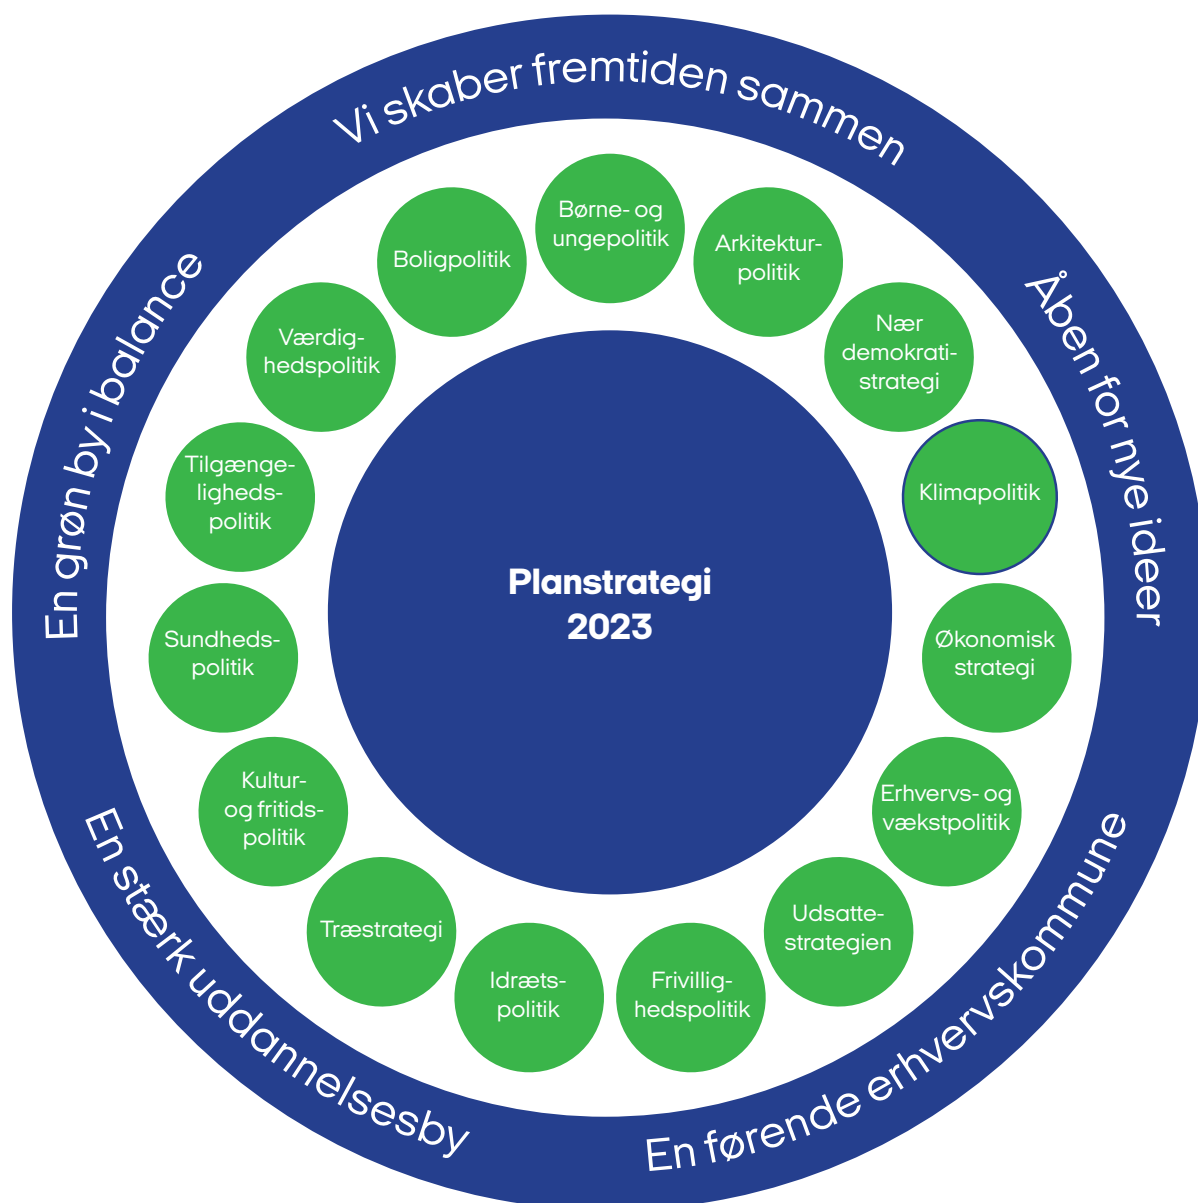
Vi skaber fremtiden sammen

Åben for nye ideer

En førende erhvervskommune

En stærk uddannelsesby

En grøn by i balance

Børne- og ungepolitik

Arkitekturpolitik

Nær demokratistrategi

Klimapolitik

Økonomisk strategi

Erhvervs- og vækstpolitik

Udsattestrategien

Frivillighedspolitik

Idrætspolitik

Træstrategi

Kultur- og fritidspolitik

Sundhedspolitik

Tilgængelighedspolitik

Værdighedspolitik

Boligpolitik

Planstrategi 2023